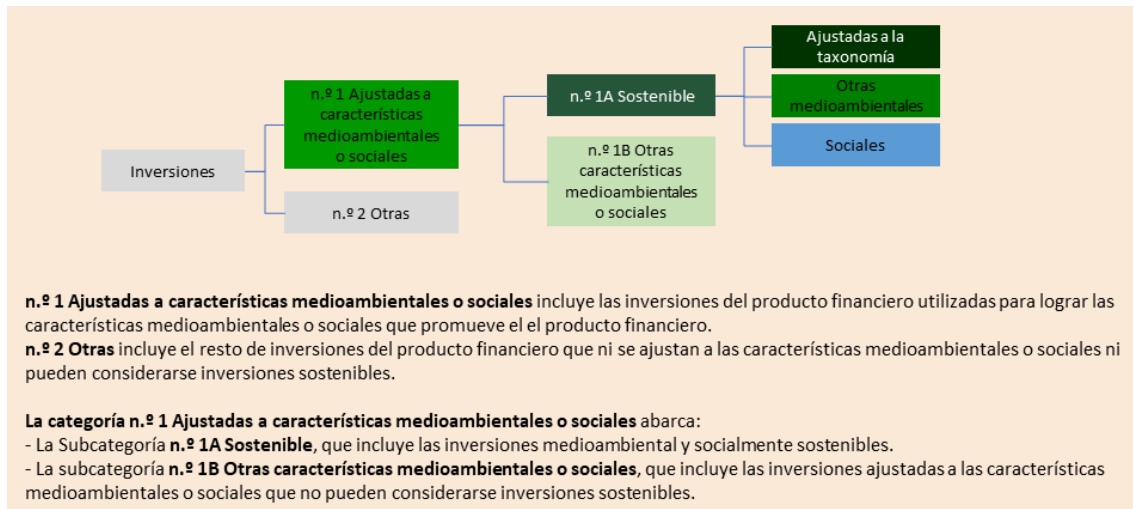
Inversiones

n.º 1 Ajustadas a características medioambientales o sociales

n.º 2 Otras

n.º 1A Sostenible

n.º 1B Otras características medioambientales o sociales

Ajustadas a la taxonomía

Otras medioambientales

Sociales

**n.º 1 Ajustadas a características medioambientales o sociales** incluye las inversiones del producto financiero utilizadas para lograr las características medioambientales o sociales que promueve el el producto financiero.
**n.º 2 Otras** incluye el resto de inversiones del producto financiero que ni se ajustan a las características medioambientales o sociales ni pueden considerarse inversiones sostenibles.

**La categoría n.º 1 Ajustadas a características medioambientales o sociales** abarca:
- La Subcategoría **n.º 1A Sostenible**, que incluye las inversiones medioambiental y socialmente sostenibles.
- La subcategoría **n.º 1B Otras características medioambientales o sociales**, que incluye las inversiones ajustadas a las características medioambientales o sociales que no pueden considerarse inversiones sostenibles.